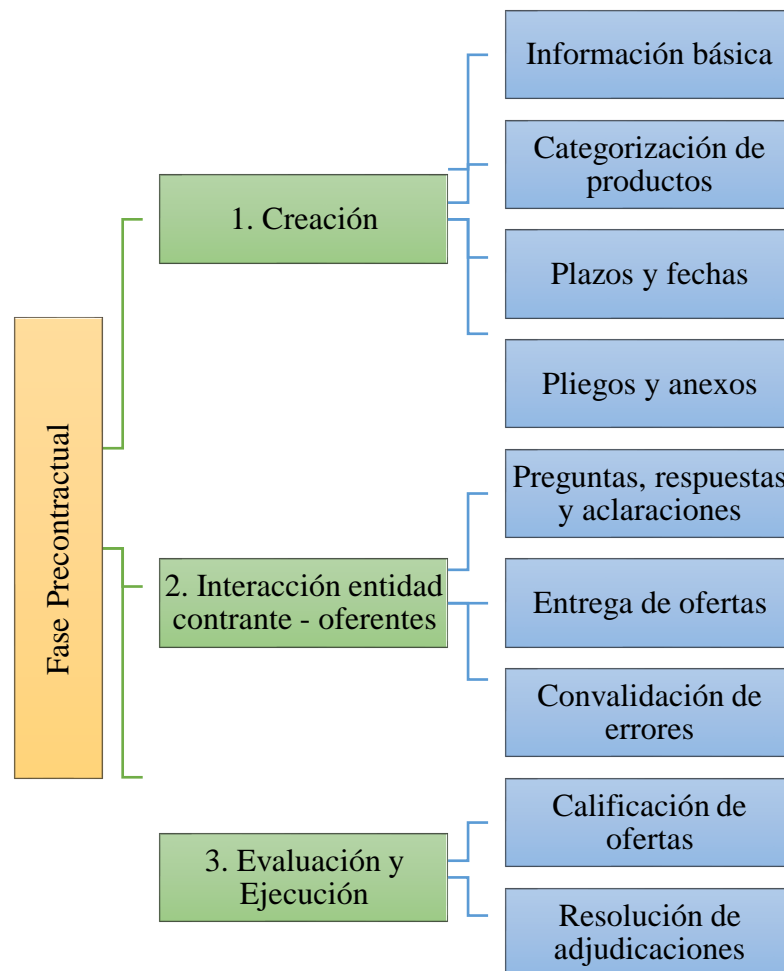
Fase Precontractual

1. Creación

Información básica

Categorización de productos

Plazos y fechas

Pliegos y anexos

2. Interacción entidad contrante - oferentes

Preguntas, respuestas y aclaraciones

Entrega de ofertas

Convalidación de errores

3. Evaluación y Ejecución

Calificación de ofertas

Resolución de adjudicaciones